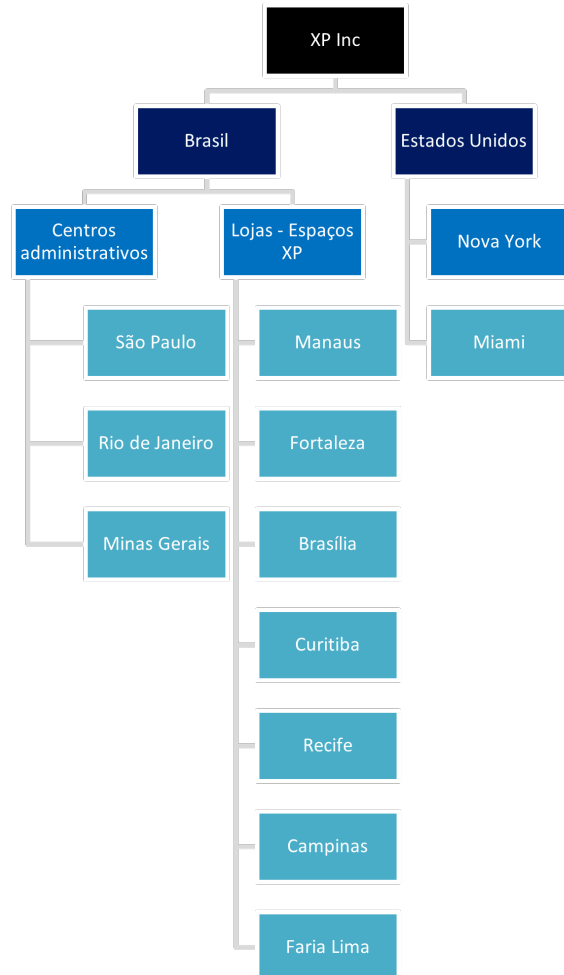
XP Inc

Brasil

Estados Unidos

Centros administrativos

Lojas - Espaços XP

Nova York

Miami

São Paulo

Rio de Janeiro

Minas Gerais

Manaus

Fortaleza

Brasília

Curitiba

Recife

Campinas

Faria Lima